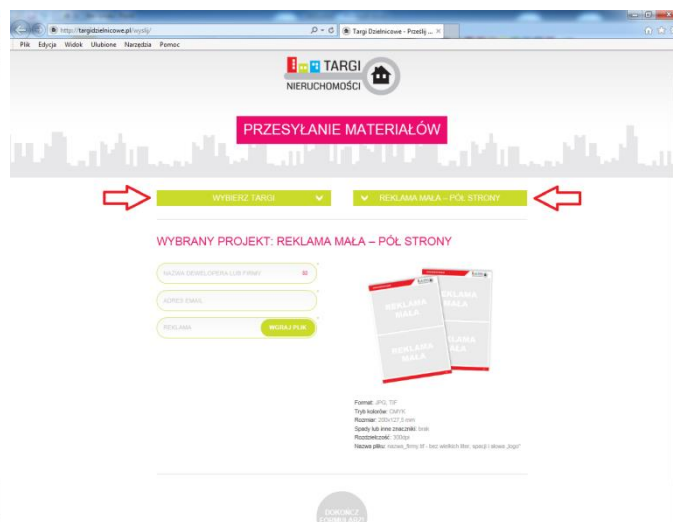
http://targidzielnicowe.pl/wyslij/

Targi Dzielnicowe - Prześlij ...

Plik Edycja Widok Ulubione Narzędzia Pomoc

TARGI
NIERUCHOMOŚCI

PRZESYŁANIE MATERIAŁÓW

WYBIERZ TARGI

REKLAMA MAŁA – PÓŁ STRONY

WYBRANY PROJEKT: REKLAMA MAŁA – PÓŁ STRONY

NAZWA DEWELOPERA LUB FIRMY

ADRES EMAIL

REKLAMA

WGRAJ PLIK

REKLAMA MAŁA

REKLAMA MAŁA

REKLAMA MAŁA

REKLAMA MAŁA

Format: JPG, TIF
Tryb kolorów: CMYK
Rozmiar: 200x127,5 mm
Spady lub inne znaczniki: brak
Rozdzielczość: 300dpi
Nazwa pliku: nazwa_firmy.tif - bez wielkich liter, spacji i słowa „logo"

DOKOŃCZ ZGŁOSZENIE